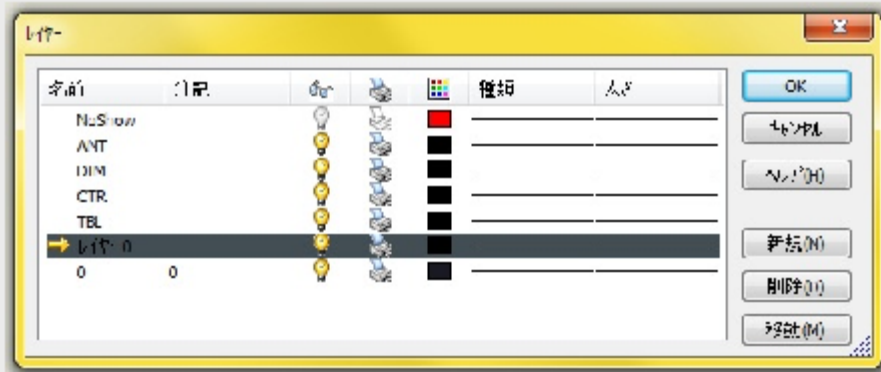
レイヤー

| 名前 | 番号 | | | | 種類 | 太さ |
|---|---|---|---|---|---|---|
| NoShow | | | | | | |
| ANT | | | | | | |
| DIM | | | | | | |
| CTR | | | | | | |
| TBL | | | | | | |
| レイヤー0 | | | | | | |
| 0 | 0 | | | | | |

OK
キャンセル
ヘルプ(H)
新規(N)
削除(D)
移動(M)